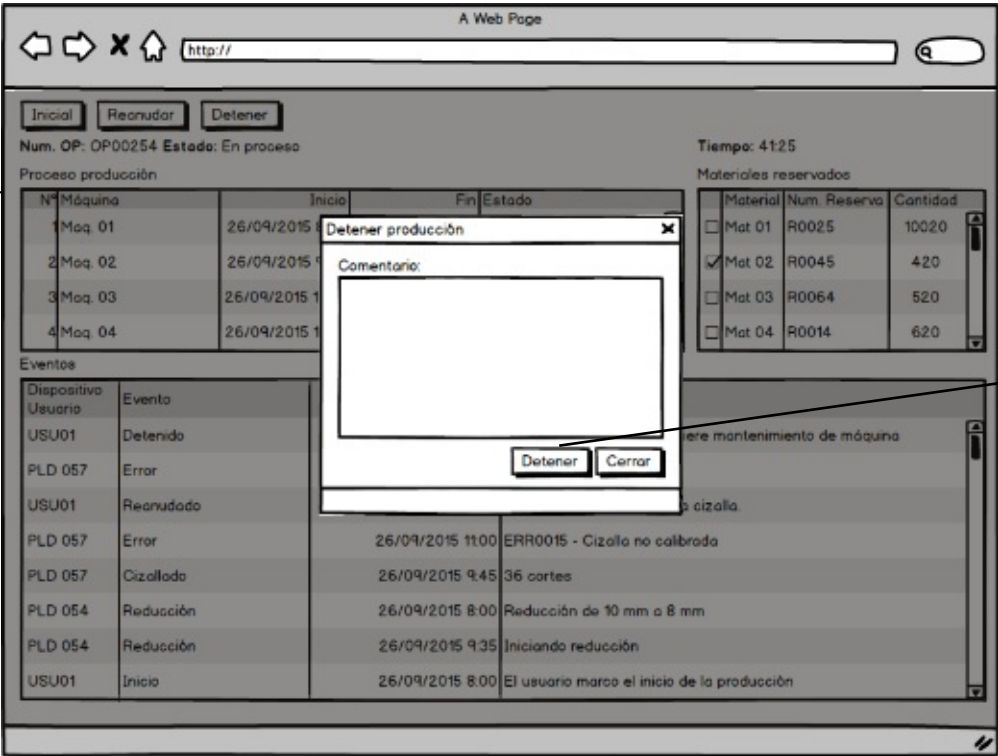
A Web Page

http://

Inicial Reanudar Detener

Num. OP: OP00254 Estado: En proceso

Tiempo: 41:25

Proceso producción

| Nº | Máquina | Inicio | Fin | Estado |
|---|---|---|---|---|
| 1 | Maq. 01 | 26/09/2015 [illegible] | | |
| 2 | Maq. 02 | 26/09/2015 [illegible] | | |
| 3 | Maq. 03 | 26/09/2015 1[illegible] | | |
| 4 | Maq. 04 | 26/09/2015 1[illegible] | | |

Materiales reservados

| | Material | Num. Reserva | Cantidad |
|---|---|---|---|
| ☐ | Mat 01 | R0025 | 10020 |
| ☑ | Mat 02 | R0045 | 420 |
| ☐ | Mat 03 | R0064 | 520 |
| ☐ | Mat 04 | R0014 | 620 |

Eventos

| Dispositivo Usuario | Evento | | |
|---|---|---|---|
| USU01 | Detenido | | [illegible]ere mantenimiento de máquina |
| PLD 057 | Error | | |
| USU01 | Reanudado | | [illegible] cizalla. |
| PLD 057 | Error | 26/09/2015 11:00 | ERR0015 - Cizalla no calibrada |
| PLD 057 | Cizallado | 26/09/2015 9:45 | 36 cortes |
| PLD 054 | Reducción | 26/09/2015 8:00 | Reducción de 10 mm a 8 mm |
| PLD 054 | Reducción | 26/09/2015 9:35 | Iniciando reducción |
| USU01 | Inicio | 26/09/2015 8:00 | El usuario marca el inicio de la producción |

Detener producción

Comentario:

Detener Cerrar